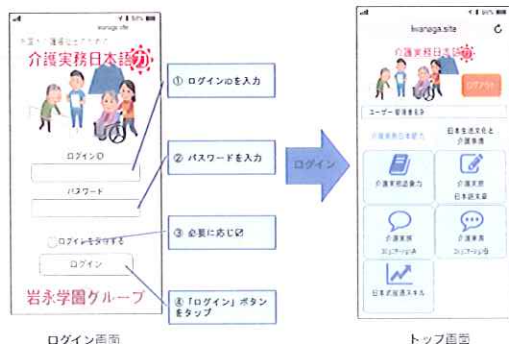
kwanaga.site

介護実務日本語力

ログインID

パスワード

ログインを保持する

ログイン

岩永学園グループ

① ログインIDを入力

② パスワードを入力

③ 必要に応じ☑

④「ログイン」ボタンをタップ

ログイン

kwanaga.site

介護実務日本語力

ログアウト

ユーザー 岩永花子

介護実務日本語力

日本生活文化と介護事情

介護実務読解力

介護実務日本語作文

介護実務コミュニケーション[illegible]

介護実務コミュニケーション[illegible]

日本語総合スキル

ログイン画面

トップ画面